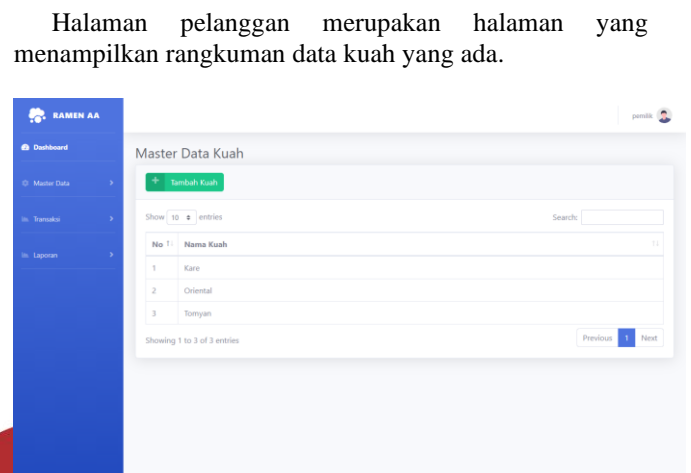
Halaman pelanggan merupakan halaman yang menampilkan rangkuman data kuah yang ada.

RAMEN AA

Dashboard

Master Data

Transaksi

Laporan

pemilik

Master Data Kuah

+ Tambah Kuah

Show 10 entries

Search:

| No | Nama Kuah |
|---|---|
| 1 | Kare |
| 2 | Oriental |
| 3 | Tomyan |

Showing 1 to 3 of 3 entries

Previous 1 Next